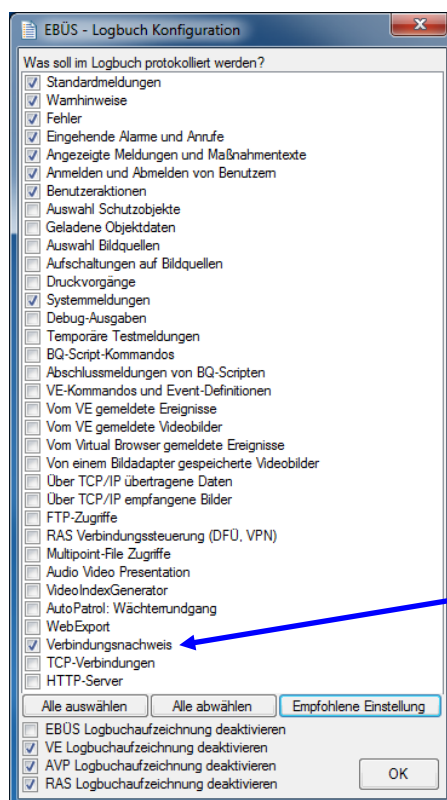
EBÜS - Logbuch Konfiguration

Was soll im Logbuch protokolliert werden?

Standardmeldungen
Warnhinweise
Fehler
Eingehende Alarme und Anrufe
Angezeigte Meldungen und Maßnahmentexte
Anmelden und Abmelden von Benutzern
Benutzeraktionen
Auswahl Schutzobjekte
Geladene Objektdaten
Auswahl Bildquellen
Aufschaltungen auf Bildquellen
Druckvorgänge
Systemmeldungen
Debug-Ausgaben
Temporäre Testmeldungen
BQ-Script-Kommandos
Abschlussmeldungen von BQ-Scripten
VE-Kommandos und Event-Definitionen
Vom VE gemeldete Ereignisse
Vom VE gemeldete Videobilder
Vom Virtual Browser gemeldete Ereignisse
Von einem Bildadapter gespeicherte Videobilder
Über TCP/IP übertragene Daten
Über TCP/IP empfangene Bilder
FTP-Zugriffe
RAS Verbindungssteuerung (DFÜ, VPN)
Multipoint-File Zugriffe
Audio Video Presentation
VideoIndexGenerator
AutoPatrol: Wächterrundgang
WebExport
Verbindungsnachweis
TCP-Verbindungen
HTTP-Server

Alle auswählen
Alle abwählen
Empfohlene Einstellung

EBÜS Logbuchaufzeichnung deaktivieren
VE Logbuchaufzeichnung deaktivieren
AVP Logbuchaufzeichnung deaktivieren
RAS Logbuchaufzeichnung deaktivieren

OK